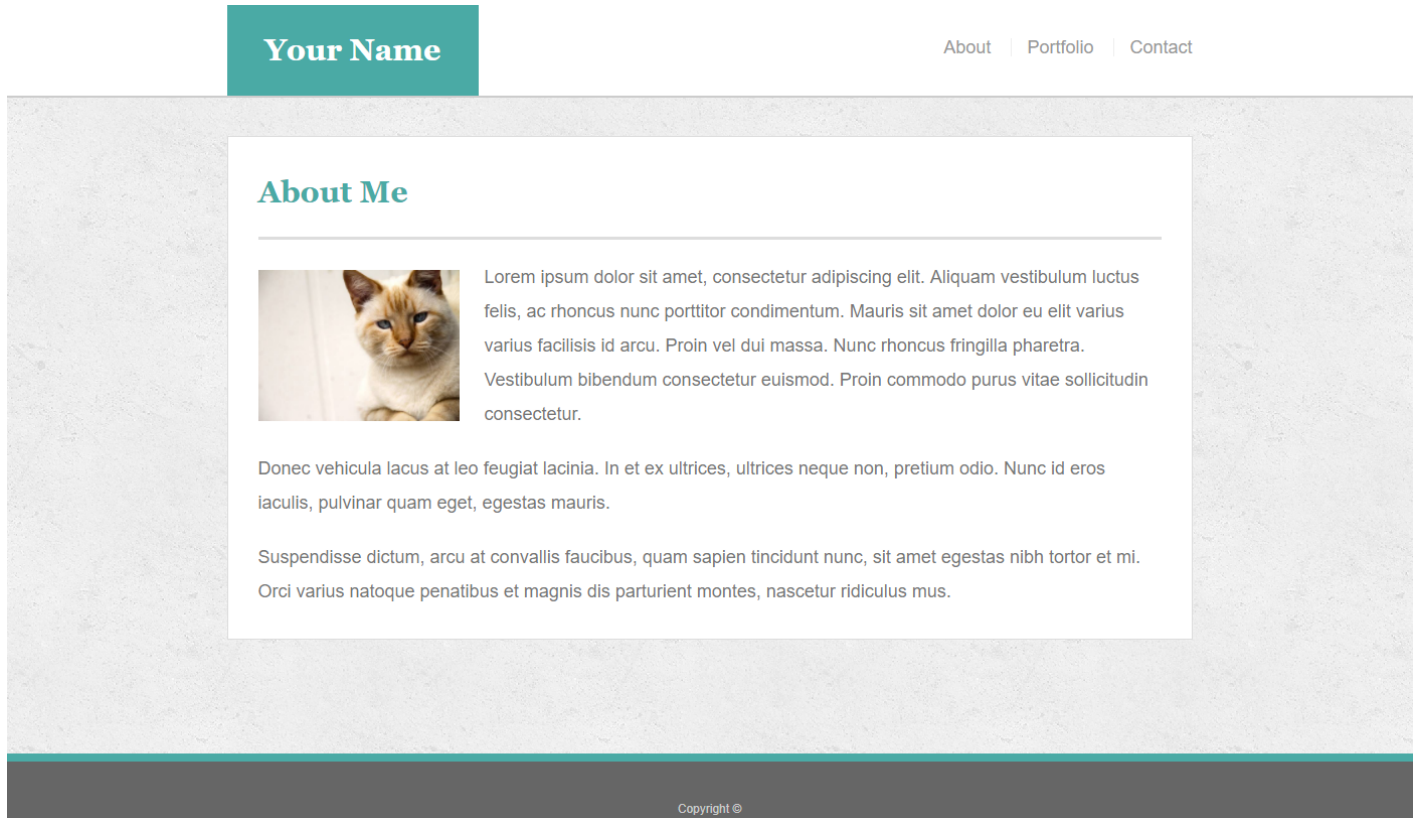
Your Name

About | Portfolio | Contact

About Me

Lorem ipsum dolor sit amet, consectetur adipiscing elit. Aliquam vestibulum luctus felis, ac rhoncus nunc porttitor condimentum. Mauris sit amet dolor eu elit varius varius facilisis id arcu. Proin vel dui massa. Nunc rhoncus fringilla pharetra. Vestibulum bibendum consectetur euismod. Proin commodo purus vitae sollicitudin consectetur.

Donec vehicula lacus at leo feugiat lacinia. In et ex ultrices, ultrices neque non, pretium odio. Nunc id eros iaculis, pulvinar quam eget, egestas mauris.

Suspendisse dictum, arcu at convallis faucibus, quam sapien tincidunt nunc, sit amet egestas nibh tortor et mi. Orci varius natoque penatibus et magnis dis parturient montes, nascetur ridiculus mus.

Copyright ©